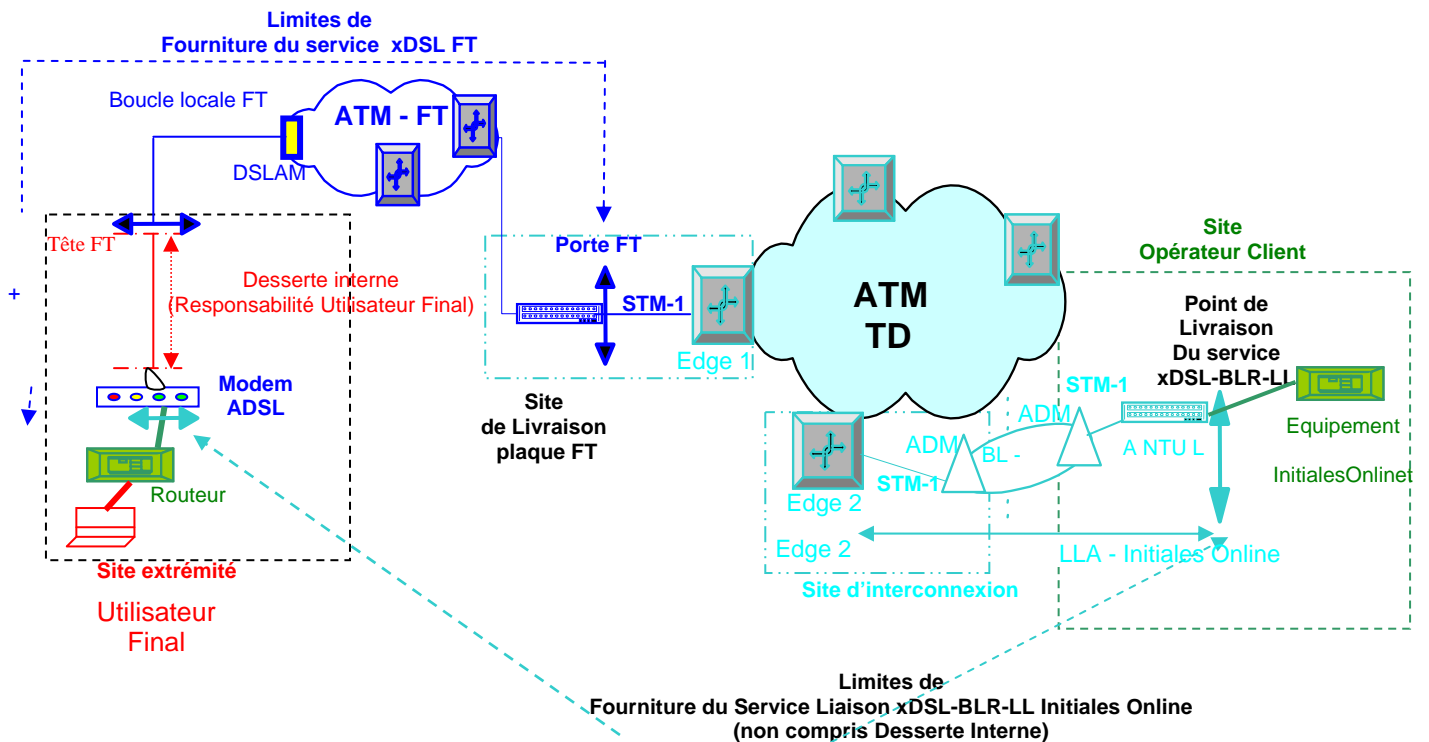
Limites de
Fourniture du service xDSL FT

Boucle locale FT

ATM - FT

DSLAM

Tête FT

Desserte interne
(Responsabilité Utilisateur Final)

+

Modem
ADSL

Routeur

Site extrémité

Utilisateur
Final

Porte FT

STM-1

Edge 1

Site
de Livraison
plaque FT

ATM
TD

Site
Opérateur Client

Point de
Livraison
Du service
xDSL-BLR-LL

STM-1

ADM

ADM

BL -

A NTU L

Equipement

InitialesOnlinet

Edge 2

STM-1

Edge 2

LLA - Initiales Online

Site d'interconnexion

Limites de
Fourniture du Service Liaison xDSL-BLR-LL Initiales Online
(non compris Desserte Interne)